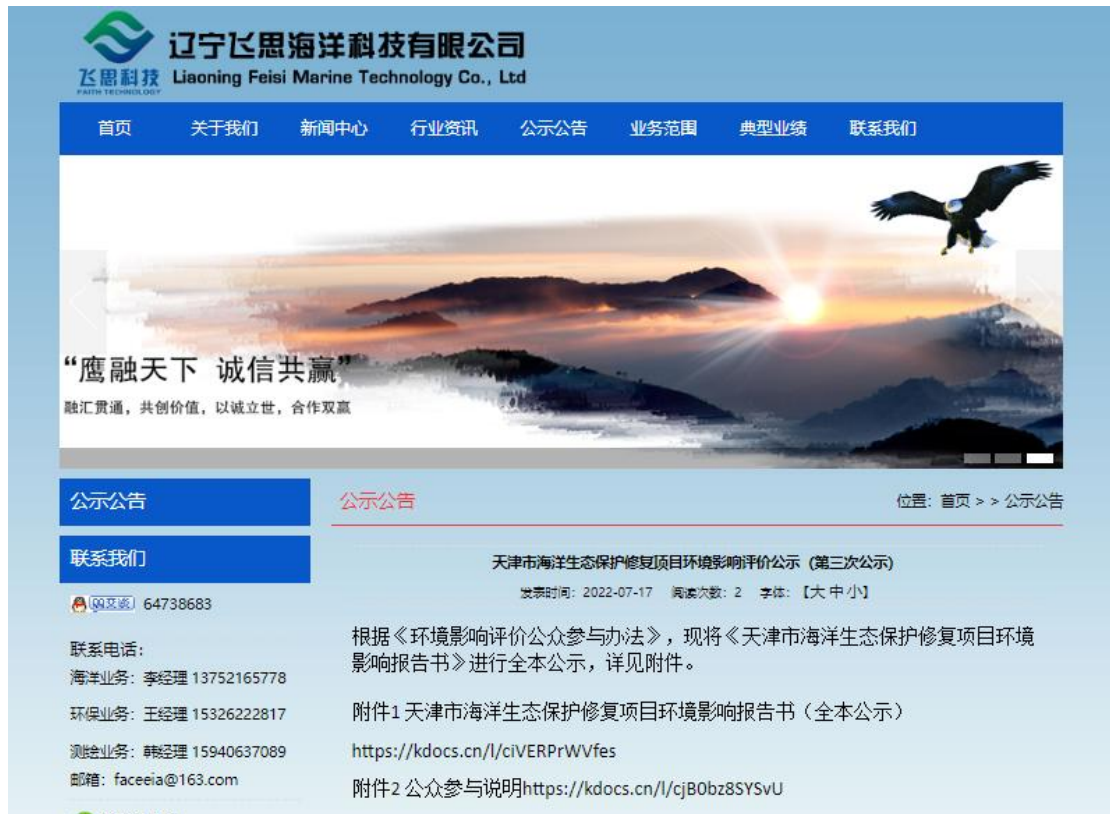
飞思科技
FAITH TECHNOLOGY
辽宁飞思海洋科技有限公司
Liaoning Feisi Marine Technology Co., Ltd

首页 关于我们 新闻中心 行业资讯 公示公告 业务范围 典型业绩 联系我们

“鹰融天下 诚信共赢”
融汇贯通，共创价值，以诚立世，合作双赢

公示公告

联系我们

QQ交谈 64738683

联系电话：
海洋业务：李经理 13752165778
环保业务：王经理 15326222817
测绘业务：韩经理 15940637089
邮箱：faceeia@163.com

公示公告

位置：首页 > > 公示公告

天津市海洋生态保护修复项目环境影响评价公示（第三次公示）

发表时间：2022-07-17 阅读次数：2 字体：【大 中 小】

根据《环境影响评价公众参与办法》，现将《天津市海洋生态保护修复项目环境影响报告书》进行全本公示，详见附件。

附件1 天津市海洋生态保护修复项目环境影响报告书（全本公示）

https://kdocs.cn/l/ciVERPrWVfes

附件2 公众参与说明https://kdocs.cn/l/cjB0bz8SYSvU